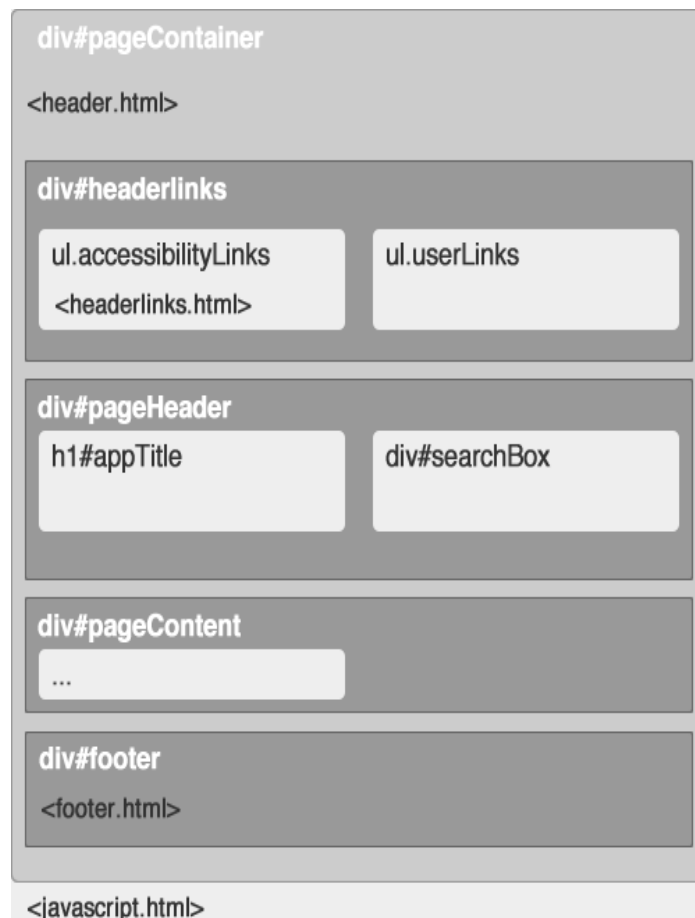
div#pageContainer

<header.html>

div#headerlinks

ul.accessibilityLinks

<headerlinks.html>

ul.userLinks

div#pageHeader

h1#appTitle

div#searchBox

div#pageContent

...

div#footer

<footer.html>

<javascript.html>